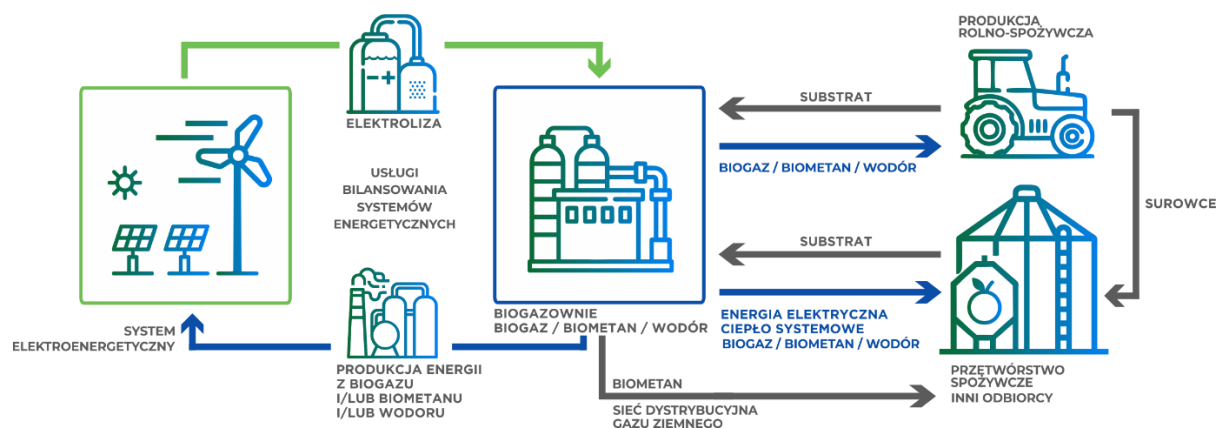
ELEKTROLIZA

USŁUGI BILANSOWANIA SYSTEMÓW ENERGETYCZNYCH

SYSTEM ELEKTROENERGETYCZNY

PRODUKCJA ENERGII Z BIOGAZU I/LUB BIOMETANU I/LUB WODORU

BIOGAZOWNIE
BIOGAZ / BIOMETAN / WODÓR

SUBSTRAT

BIOGAZ / BIOMETAN / WODÓR

SUBSTRAT

ENERGIA ELEKTRYCZNA
CIEPŁO SYSTEMOWE
BIOGAZ / BIOMETAN / WODÓR

BIOMETAN

SIEĆ DYSTRYBUCYJNA GAZU ZIEMNEGO

PRODUKCJA ROLNO-SPOŻYWCZA

SUROWCE

PRZETWÓRSTWO SPOŻYWCZE
INNI ODBIORCY